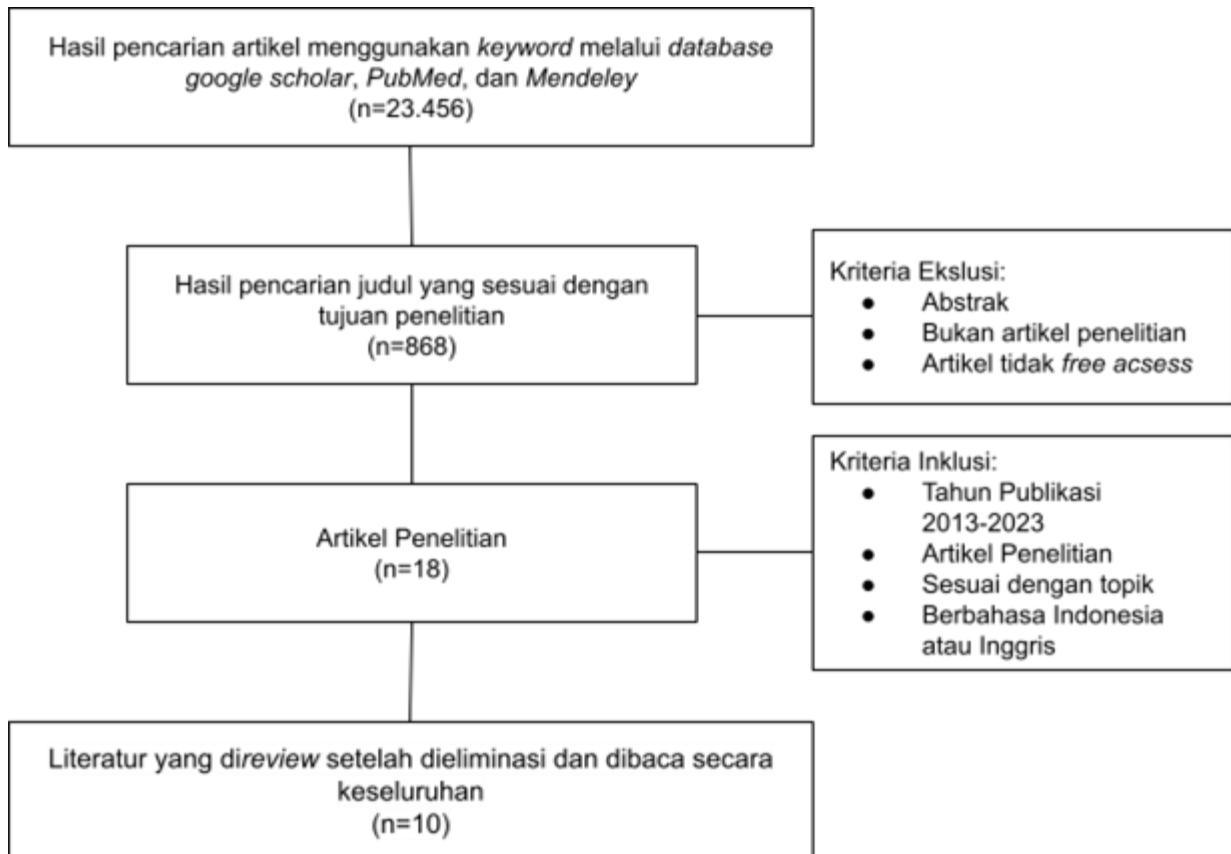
Hasil pencarian artikel menggunakan keyword melalui database google scholar, PubMed, dan Mendeley
(n=23.456)

Hasil pencarian judul yang sesuai dengan tujuan penelitian
(n=868)

Kriteria Ekslusi:
- Abstrak
- Bukan artikel penelitian
- Artikel tidak free acsess

Artikel Penelitian
(n=18)

Kriteria Inklusi:
- Tahun Publikasi 2013-2023
- Artikel Penelitian
- Sesuai dengan topik
- Berbahasa Indonesia atau Inggris

Literatur yang direview setelah dieliminasi dan dibaca secara keseluruhan
(n=10)